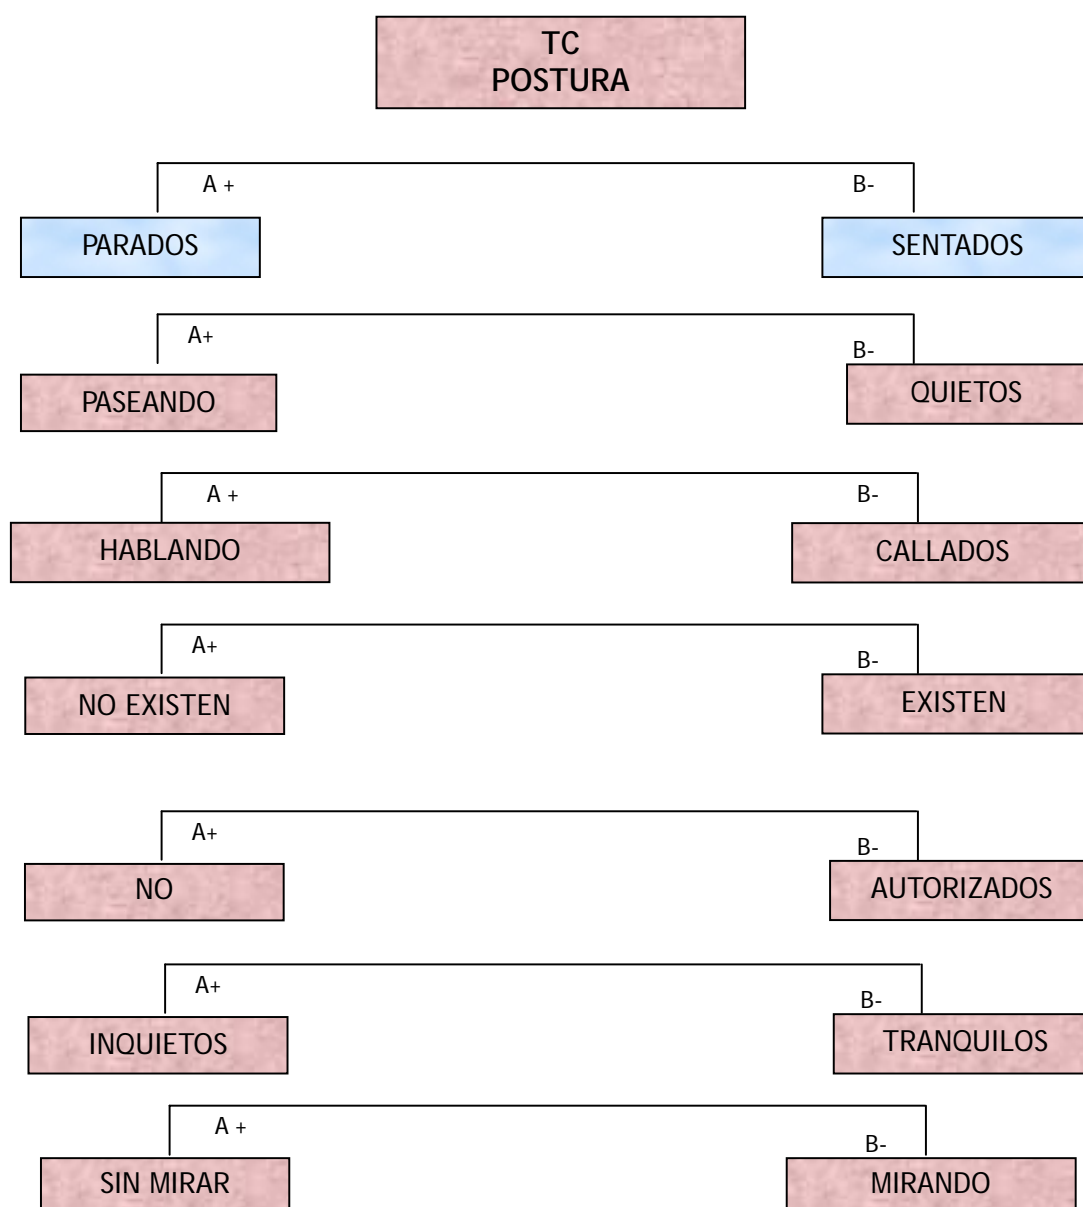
TC
POSTURA

A +

B-

PARADOS

SENTADOS

A+

B-

PASEANDO

QUIETOS

A +

B-

HABLANDO

CALLADOS

A+

B-

NO EXISTEN

EXISTEN

A+

B-

NO

AUTORIZADOS

A+

B-

INQUIETOS

TRANQUILOS

A +

B-

SIN MIRAR

MIRANDO